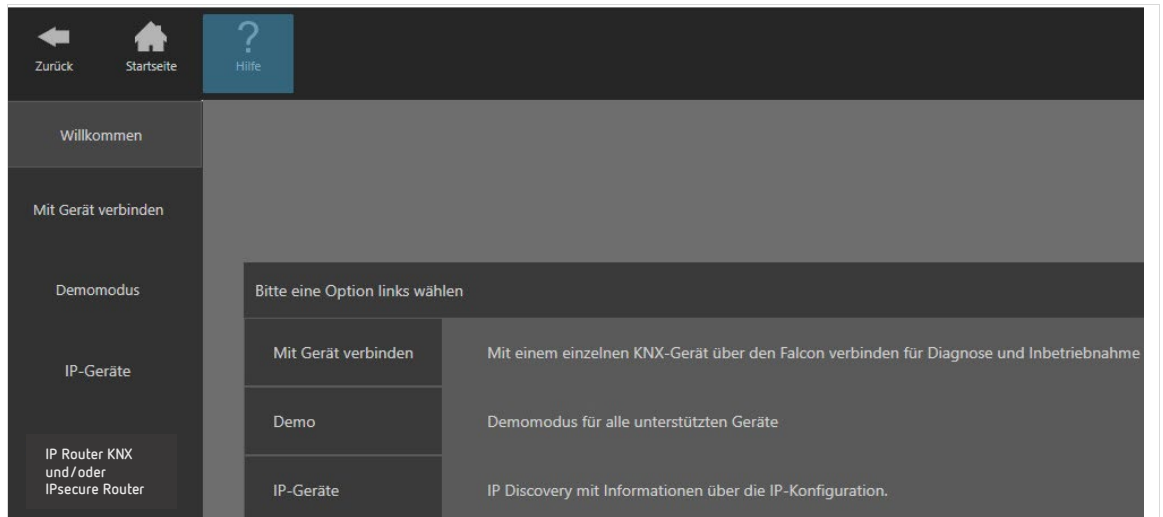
Zurück
Startseite
?
Hilfe

Willkommen

Mit Gerät verbinden

Demomodus

IP-Geräte

IP Router KNX und/oder IPsecure Router

Bitte eine Option links wählen

| | |
|---|---|
| Mit Gerät verbinden | Mit einem einzelnen KNX-Gerät über den Falcon verbinden für Diagnose und Inbetriebnahme |
| Demo | Demomodus für alle unterstützten Geräte |
| IP-Geräte | IP Discovery mit Informationen über die IP-Konfiguration. |